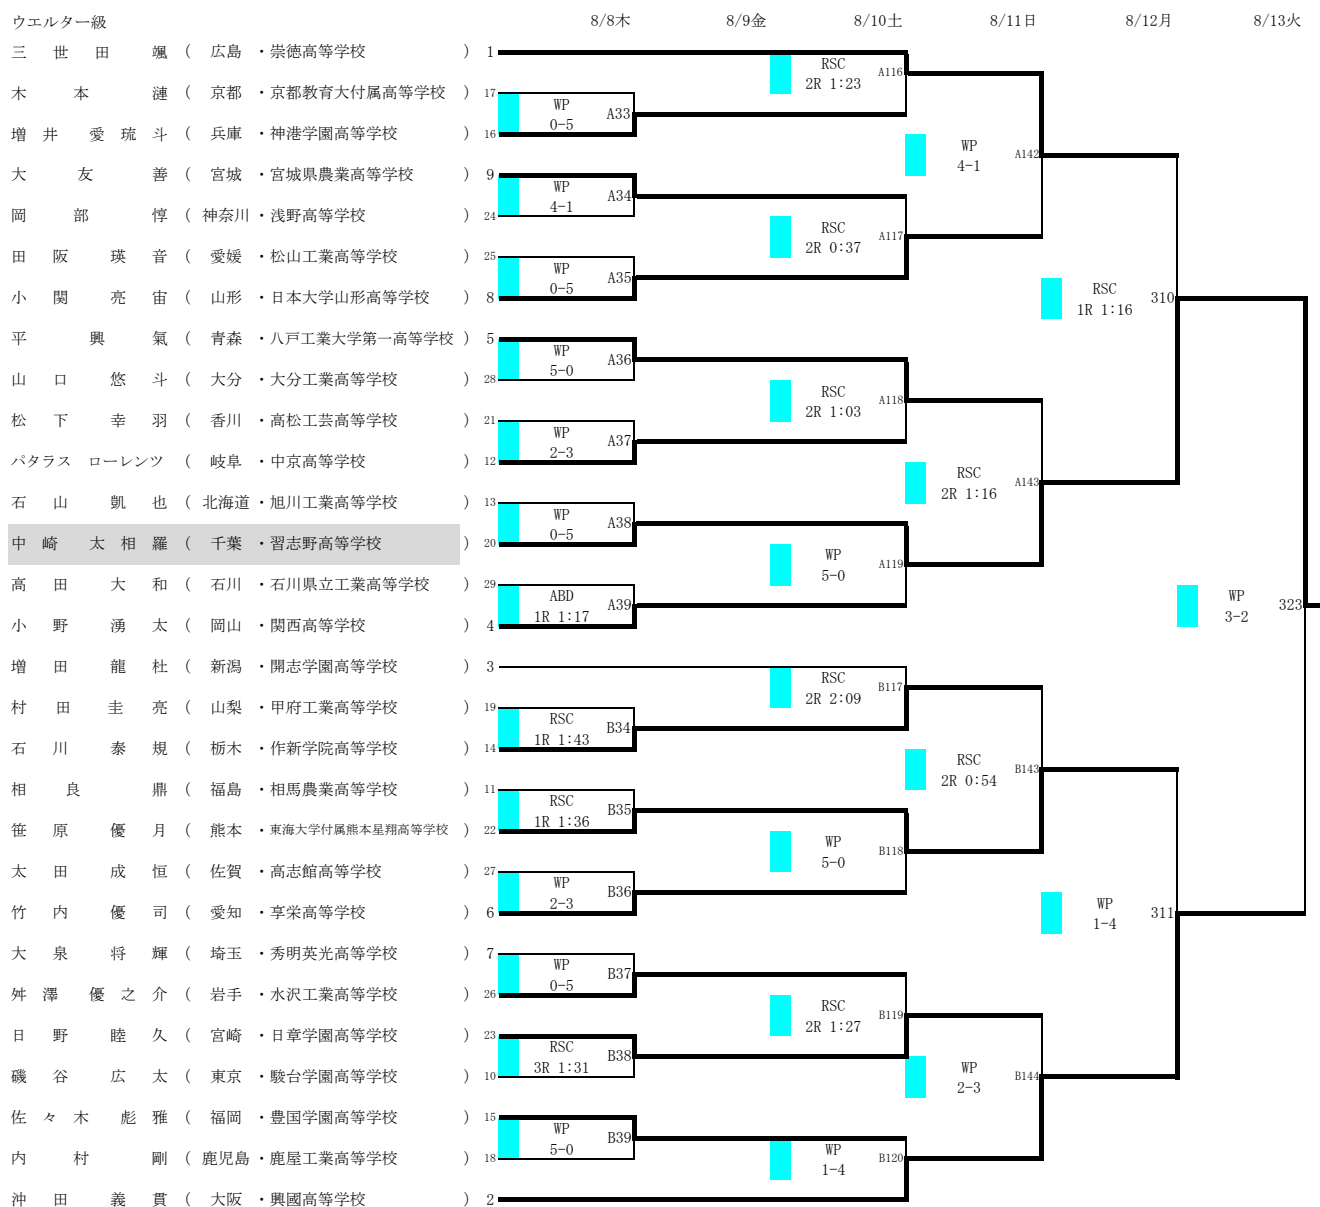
ウエルター級

8/8木 8/9金 8/10土 8/11日 8/12月 8/13火

三世田颯（広島・崇徳高等学校）1
木本漣（京都・京都教育大付属高等学校）17
増井愛琉斗（兵庫・神港学園高等学校）16
大友善（宮城・宮城県農業高等学校）9
岡部惇（神奈川・浅野高等学校）24
田阪瑛音（愛媛・松山工業高等学校）25
小関亮宙（山形・日本大学山形高等学校）8
平興氣（青森・八戸工業大学第一高等学校）5
山口悠斗（大分・大分工業高等学校）28
松下幸羽（香川・高松工芸高等学校）21
パタラス ローレンツ（岐阜・中京高等学校）12
石山凱也（北海道・旭川工業高等学校）13
中崎太相羅（千葉・習志野高等学校）20
高田大和（石川・石川県立工業高等学校）29
小野湧太（岡山・関西高等学校）4
増田龍杜（新潟・開志学園高等学校）3
村田圭亮（山梨・甲府工業高等学校）19
石川泰規（栃木・作新学院高等学校）14
相良鼎（福島・相馬農業高等学校）11
笹原優月（熊本・東海大学付属熊本星翔高等学校）22
太田成恒（佐賀・高志館高等学校）27
竹内優司（愛知・享栄高等学校）6
大泉将輝（埼玉・秀明英光高等学校）7
舛澤優之介（岩手・水沢工業高等学校）26
日野睦久（宮崎・日章学園高等学校）23
磯谷広太（東京・駿台学園高等学校）10
佐々木彪雅（福岡・豊国学園高等学校）15
内村剛（鹿児島・鹿屋工業高等学校）18
沖田義貫（大阪・興國高等学校）2

A33 WP 0-5
A34 WP 4-1
A35 WP 0-5
A36 WP 5-0
A37 WP 2-3
A38 WP 0-5
A39 ABD 1R 1:17
A116 RSC 2R 1:23
A117 RSC 2R 0:37
A118 RSC 2R 1:03
A119 WP 5-0
A142 WP 4-1
A143 RSC 2R 1:16
310 RSC 1R 1:16
B34 RSC 1R 1:43
B35 RSC 1R 1:36
B36 WP 2-3
B37 WP 0-5
B38 RSC 3R 1:31
B39 WP 5-0
B117 RSC 2R 2:09
B118 WP 5-0
B119 RSC 2R 1:27
B120 WP 1-4
B143 RSC 2R 0:54
B144 WP 2-3
311 WP 1-4
323 WP 3-2